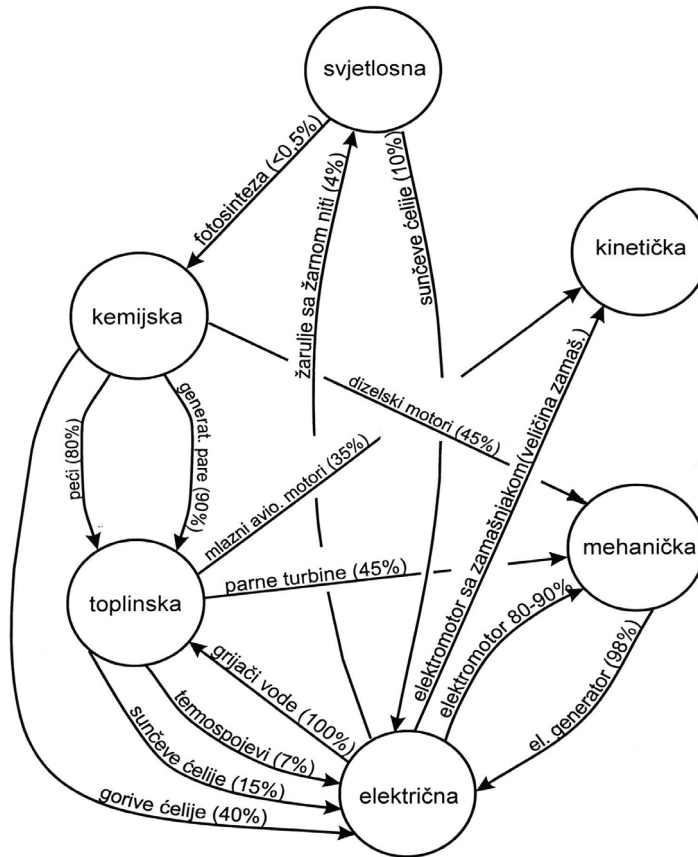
svjetlosna

kinetička

kemijska

mehanička

toplinska

električna

fotosinteza (<0.5%)

žarulje sa žarnom niti (4%)

sunčeve ćelije (10%)

dizelski motori (45%)

elektromotor sa zamašnjakom (veličina zamaš.)

peći (80%)

generat. pare (90%)

mlazni avio. motori (35%)

parne turbine (45%)

elektromotor 80-90%

el. generator (98%)

grijači vode (100%)

termospojevi (7%)

sunčeve ćelije (15%)

gorive ćelije (40%)